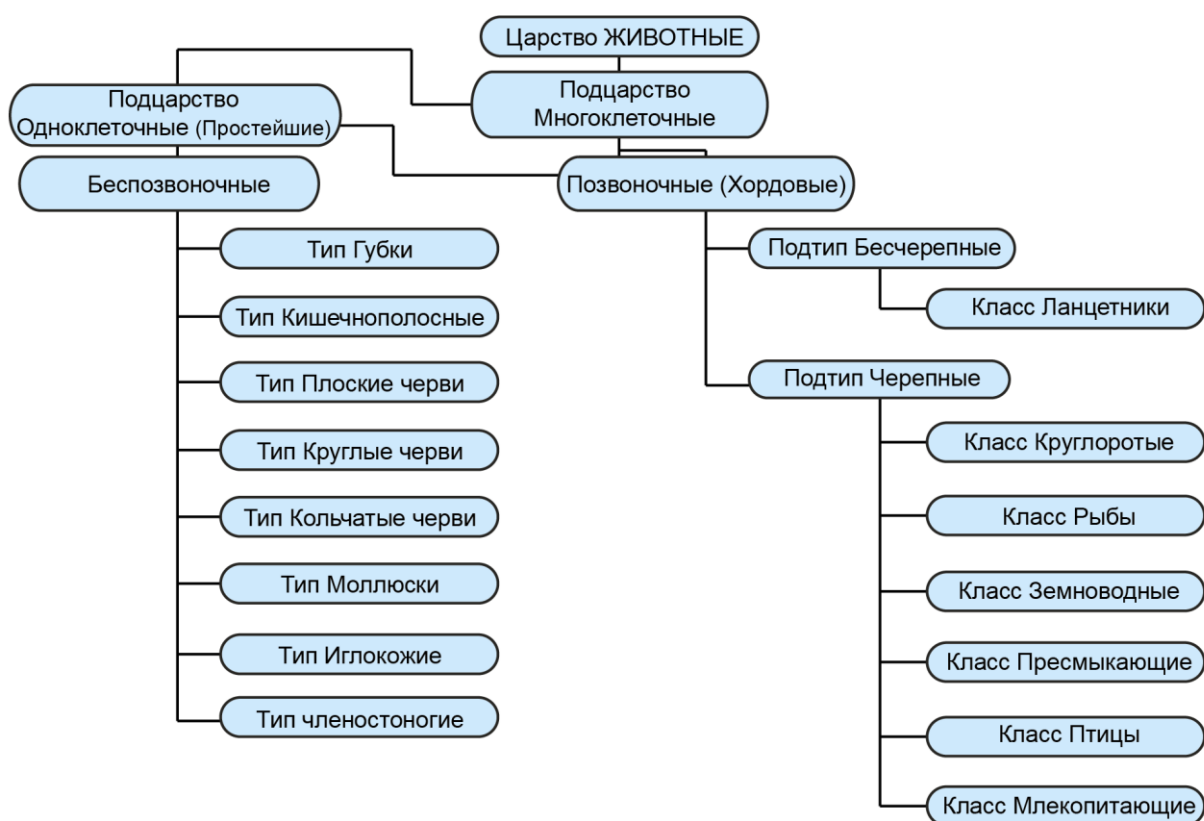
Царство ЖИВОТНЫЕ

Подцарство Одноклеточные (Простейшие)

Подцарство Многоклеточные

Беспозвоночные

Позвоночные (Хордовые)

Тип Губки

Тип Кишечнополосные

Тип Плоские черви

Тип Круглые черви

Тип Кольчатые черви

Тип Моллюски

Тип Иглокожие

Тип членостоногие

Подтип Бесчерепные

Класс Ланцетники

Подтип Черепные

Класс Круглоротые

Класс Рыбы

Класс Земноводные

Класс Пресмыкающие

Класс Птицы

Класс Млекопитающие